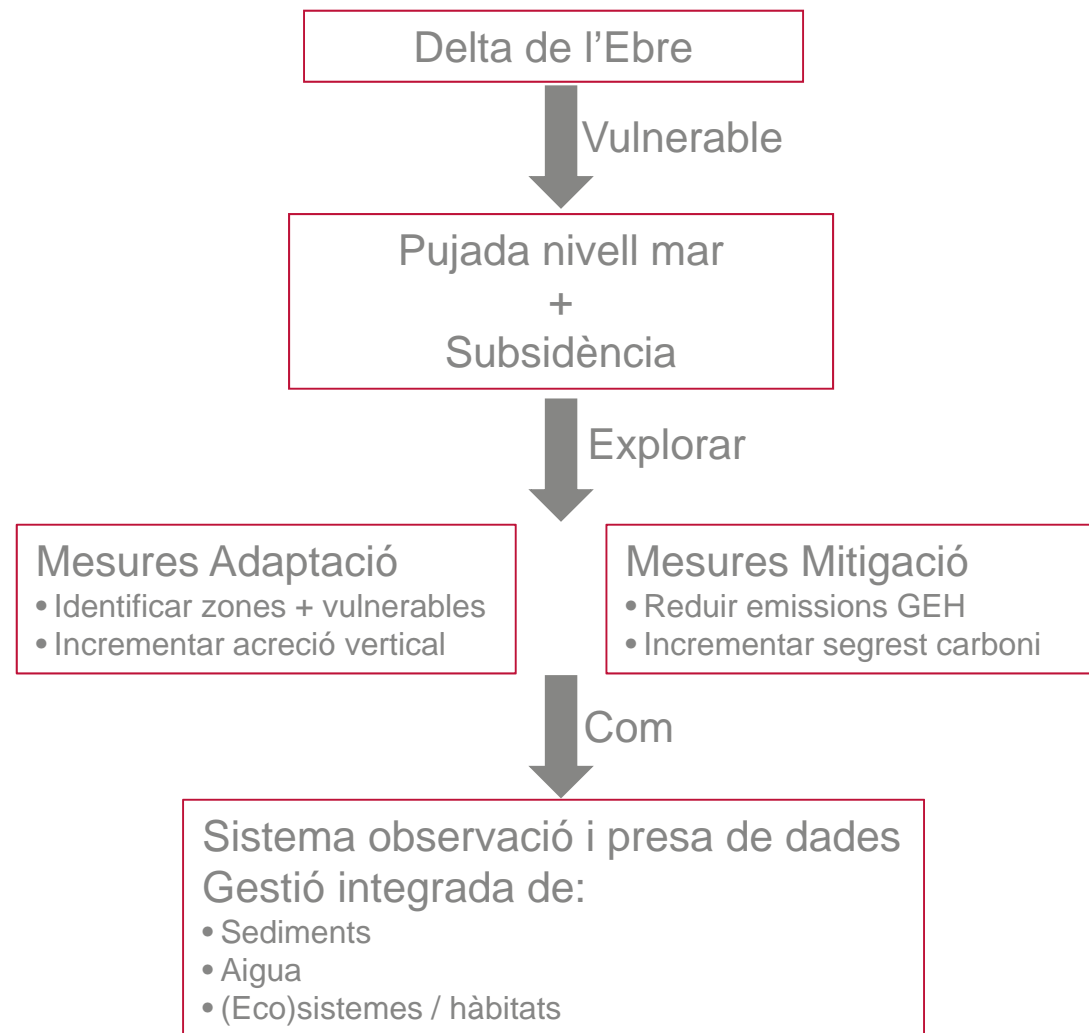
Delta de l'Ebre

Vulnerable

Pujada nivell mar
+
Subsidència

Explorar

Mesures Adaptació
• Identificar zones + vulnerables
• Incrementar acreció vertical

Mesures Mitigació
• Reduir emissions GEH
• Incrementar segrest carboni

Com

Sistema observació i presa de dades
Gestió integrada de:
• Sediments
• Aigua
• (Eco)sistemes / hàbitats